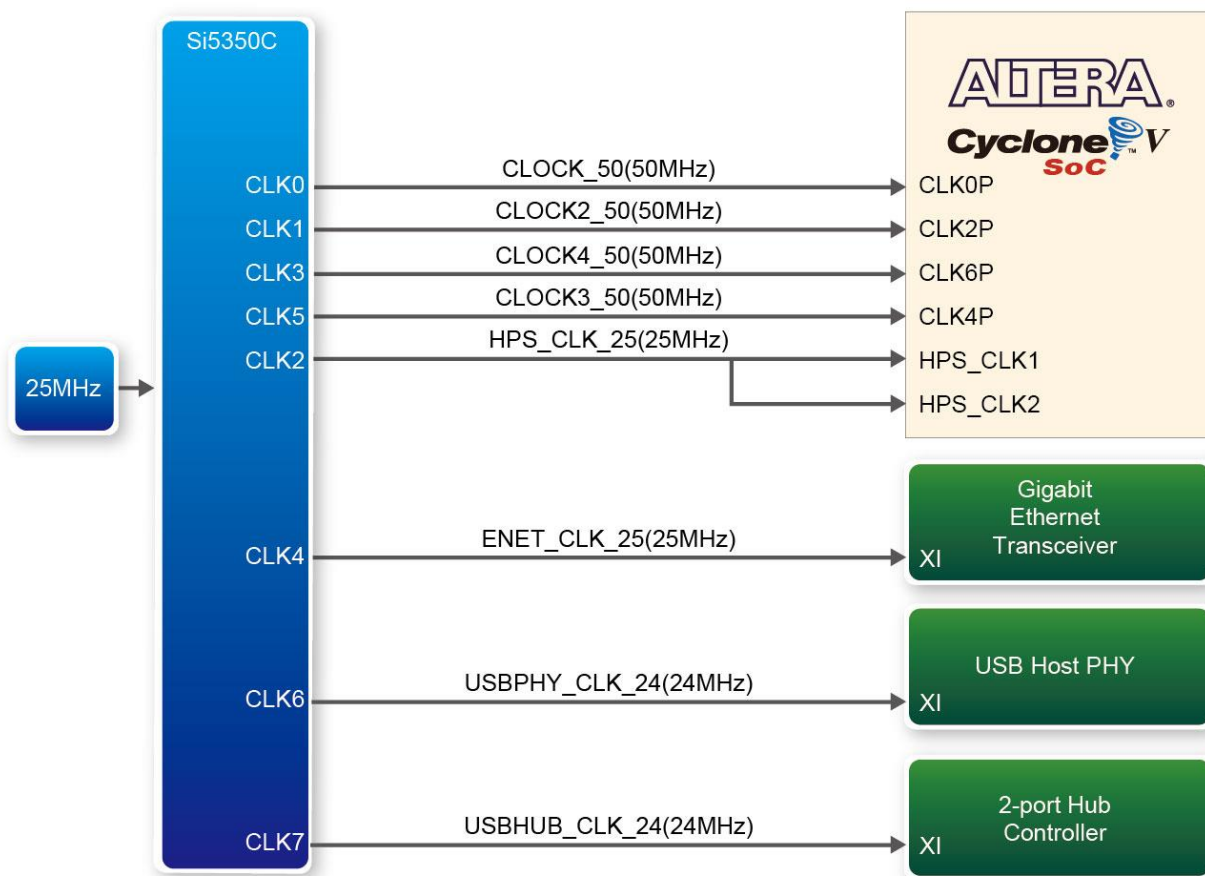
Si5350C

ALTERA.
Cyclone V
SoC

25MHz

CLK0
CLOCK_50(50MHz)
CLK0P

CLK1
CLOCK2_50(50MHz)
CLK2P

CLK3
CLOCK4_50(50MHz)
CLK6P

CLK5
CLOCK3_50(50MHz)
CLK4P

CLK2
HPS_CLK_25(25MHz)
HPS_CLK1
HPS_CLK2

CLK4
ENET_CLK_25(25MHz)
XI
Gigabit Ethernet Transceiver

CLK6
USBPHY_CLK_24(24MHz)
XI
USB Host PHY

CLK7
USBHUB_CLK_24(24MHz)
XI
2-port Hub Controller